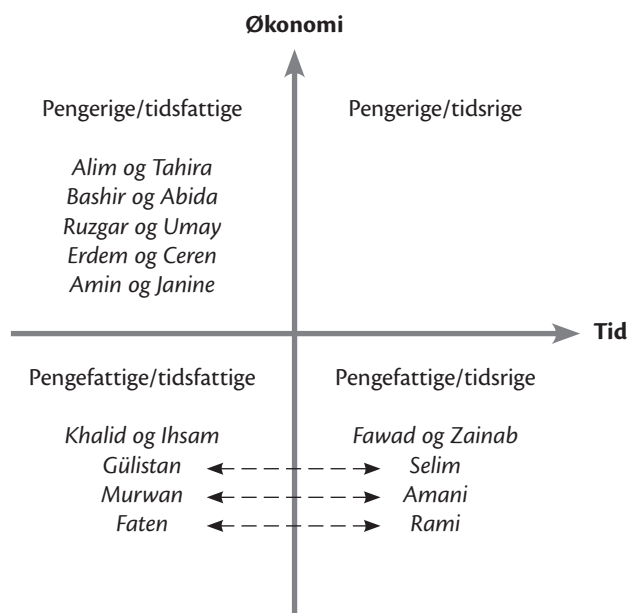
Økonomi

Pengerige/tidsfattige

Alim og Tahira
Bashir og Abida
Ruzgar og Umay
Erdem og Ceren
Amin og Janine

Pengerige/tidsrige

Tid

Pengefattige/tidsfattige

Khalid og Ihsam
Gülistan
Murwan
Faten

Pengefattige/tidsrige

Fawad og Zainab
Selim
Amani
Rami